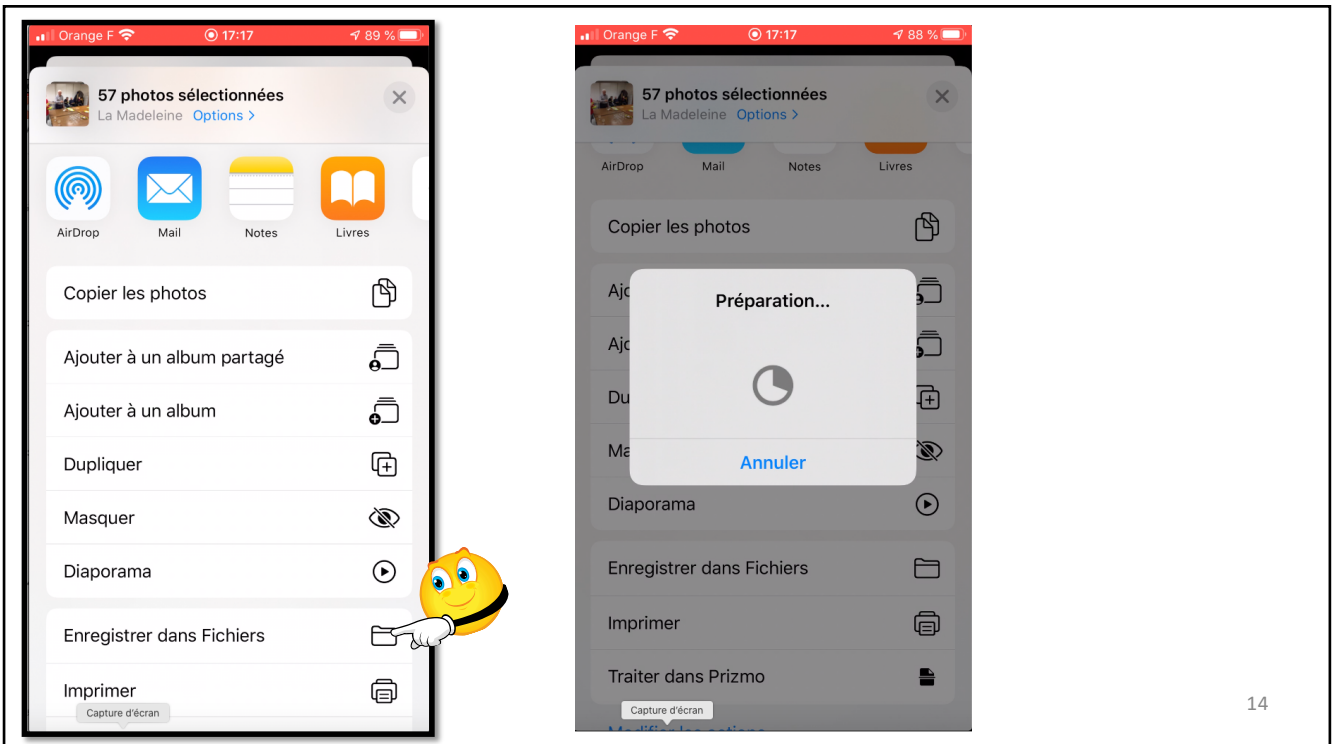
Orange F 17:17 89 %

57 photos sélectionnées
La Madeleine Options >

AirDrop
Mail
Notes
Livres

Copier les photos

Ajouter à un album partagé
Ajouter à un album
Dupliquer
Masquer
Diaporama

Enregistrer dans Fichiers
Imprimer

Capture d'écran

Orange F 17:17 88 %

57 photos sélectionnées
La Madeleine Options >

AirDrop
Mail
Notes
Livres

Copier les photos

Ajo
Ajo
Du
Ma

Préparation...

Annuler

Diaporama

Enregistrer dans Fichiers
Imprimer
Traiter dans Prizmo

Capture d'écran

14